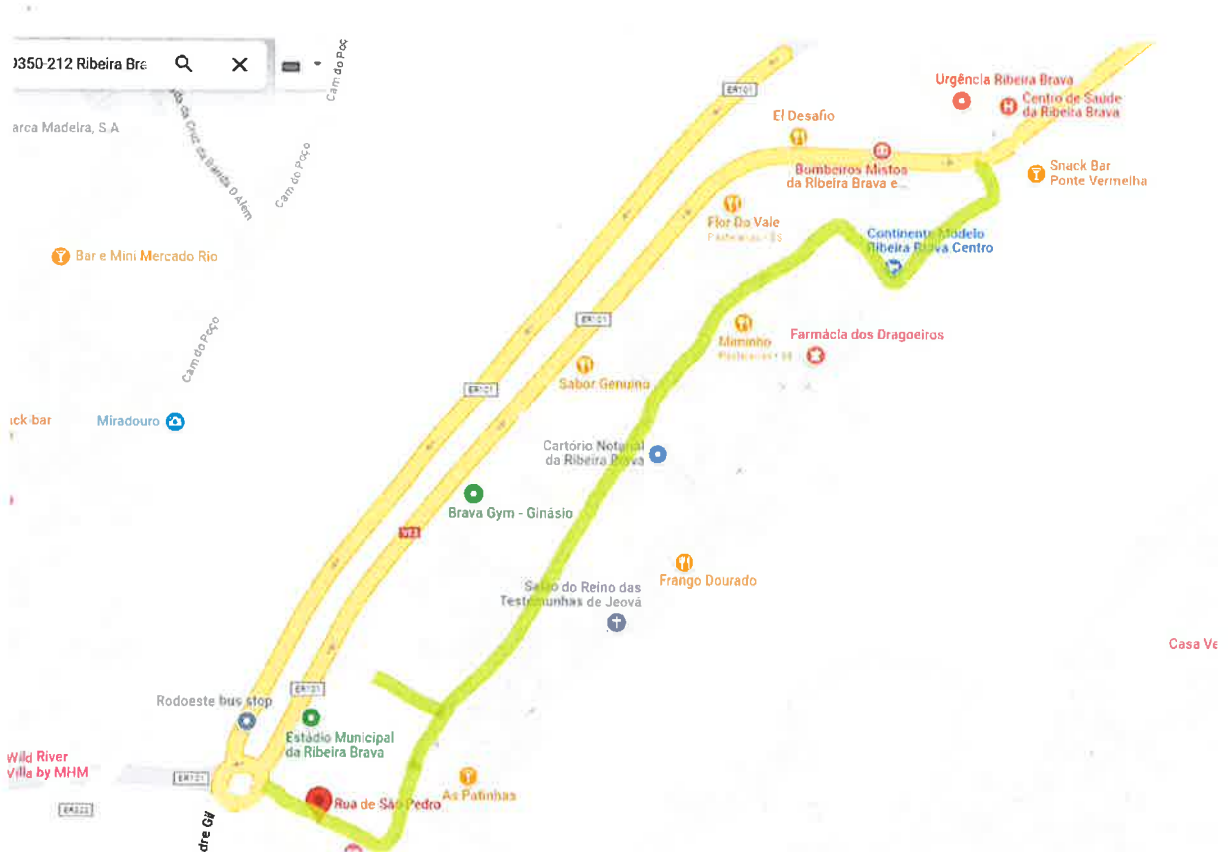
)350-212 Ribeira Bra

Cam do Poço

arca Madeira, S.A

Cam do Poço

Bar e Mini Mercado Rio

Cam do Poço

ıck·bar

Miradouro

ER101

Urgência Ribeira Brava

Centro de Saúde da Ribeira Brava

El Desafio

Bombeiros Mistos da Ribeira Brava e...

Snack Bar Ponte Vermelha

Flor Do Vale

Continente Modelo Ribeira Brava Centro

ER101

Maninho

Farmácia dos Dragoeiros

Sabor Genuíno

ER101

Cartório Notarial da Ribeira Brava

Brava Gym - Ginásio

VE3

Frango Dourado

Salão do Reino das Testemunhas de Jeová

Casa Ve

Rodoeste bus stop

ER101

Estádio Municipal da Ribeira Brava

Wild River Villa by MHM

ER101

ER222

As Patinhas

Rua de São Pedro

dre Gil